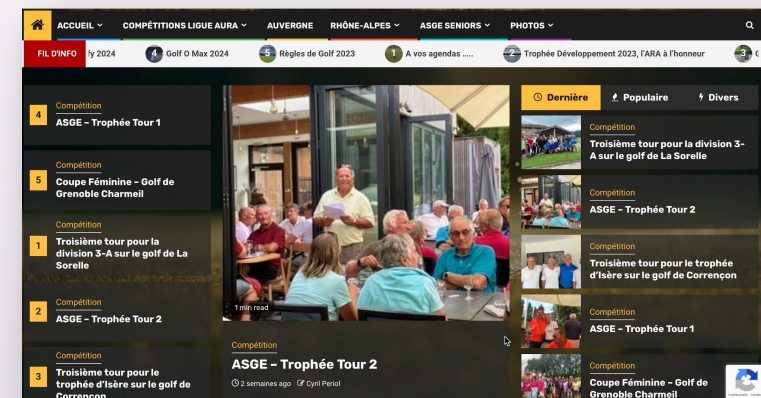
ACCUEIL ⌄ COMPÉTITIONS LIGUE AURA ⌄ AUVERGNE RHÔNE-ALPES ⌄ ASGE SENIORS ⌄ PHOTOS ⌄

FIL D'INFO fy 2024 4 Golf O Max 2024 5 Règles de Golf 2023 1 A vos agendas ..... 2 Trophée Développement 2023, l'ARA à l'honneur 3 C

4 Compétition
ASGE – Trophée Tour 1

5 Compétition
Coupe Féminine – Golf de Grenoble Charmeil

1 Compétition
Troisième tour pour la division 3-A sur le golf de La Sorelle

2 Compétition
ASGE – Trophée Tour 2

3 Compétition
Troisième tour pour le trophée d'Isère sur le golf de Corrençon

1 min read

Compétition
ASGE – Trophée Tour 2
2 semaines ago Cyril Periol

Dernière Populaire Divers

Compétition
Troisième tour pour la division 3-A sur le golf de La Sorelle

Compétition
ASGE – Trophée Tour 2

Compétition
Troisième tour pour le trophée d'Isère sur le golf de Corrençon

Compétition
ASGE – Trophée Tour 1

Compétition
Coupe Féminine – Golf de Grenoble Charmeil